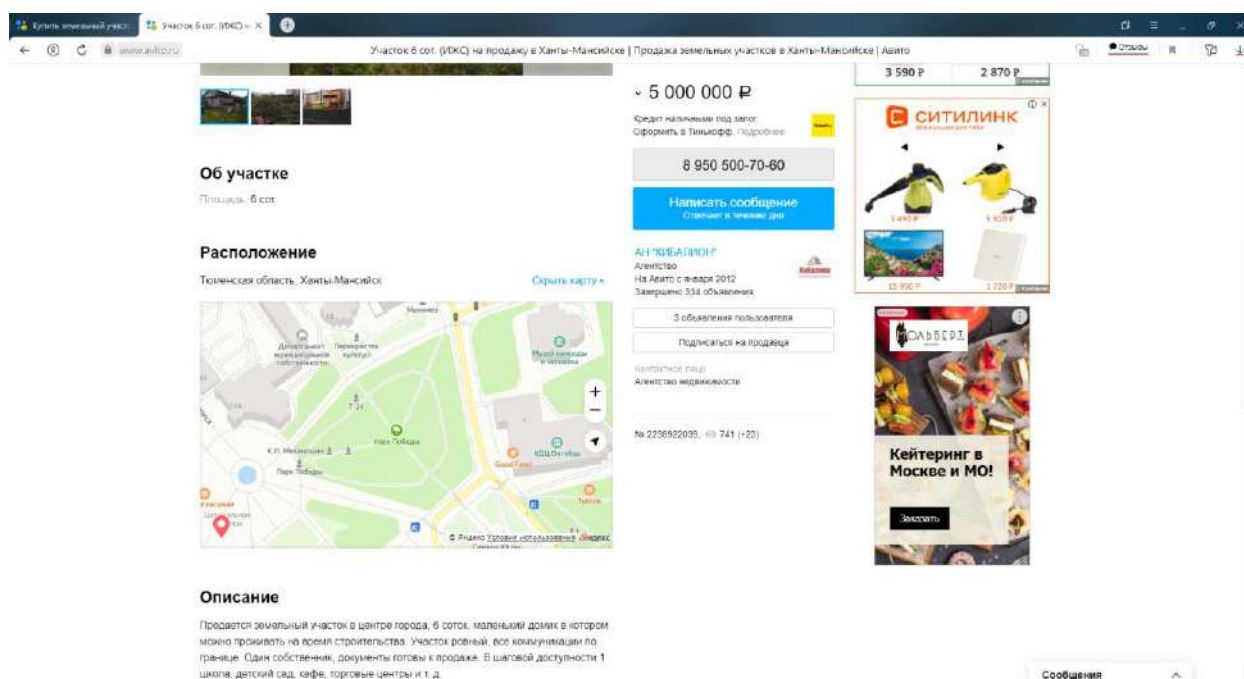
Купить земельный участ | Участок 6 сот. (ИЖС) н ×

www.avito.ru | Участок 6 сот. (ИЖС) на продажу в Ханты-Мансийске | Продажа земельных участков в Ханты-Мансийске | Авито | Отзывы

~ 5 000 000 ₽

Кредит наличными под залог. Оформить в Тинькофф. Подробнее

8 950 500-70-60

Написать сообщение
Отвечает в течение дня

АН "КИБАЛИОН"
Агентство
На Авито с января 2012
Завершено 334 объявления

3 объявления пользователя

Подписаться на продавца

Контактное лицо
Агентство недвижимости

№ 2236922039, 741 (+23)

Об участке

Площадь: 6 сот.

Расположение

Тюменская область, Ханты-Мансийск

Скрыть карту

Департамент муниципальной собственности | Перекресток культур | Музей природы и человека | Т-34 | Парк Победы | К.Л. Михайлову | Парк Победы | КДЦ Октябрь | Пиццерия | Яндекс Условия использования

Описание

Продается земельный участок в центре города, 6 соток, маленький домик в котором можно проживать на время строительства. Участок ровный, все коммуникации по границе. Один собственник, документы готовы к продаже. В шаговой доступности 1 школа, детский сад, кафе, торговые центры и т. д.

3 590 ₽ | 2 870 ₽

СИТИЛИНК

5 490 ₽ | 5 920 ₽ | 15 990 ₽ | 1 720 ₽

АЛЬБЕРТ

Кейтеринг в Москве и МО!

Заказать

Сообщения